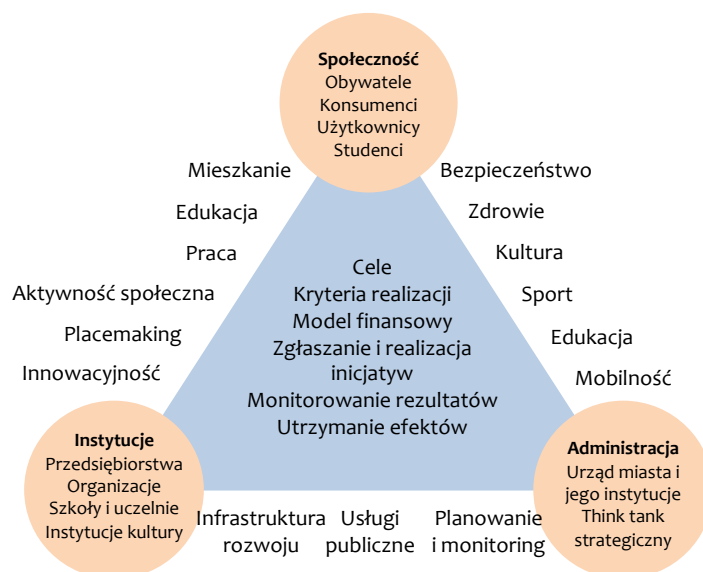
**Społeczność**
Obywatele
Konsumenci
Użytkownicy
Studenci

Mieszkanie
Edukacja
Praca
Aktywność społeczna
Placemaking
Innowacyjność

Bezpieczeństwo
Zdrowie
Kultura
Sport
Edukacja
Mobilność

Cele
Kryteria realizacji
Model finansowy
Zgłaszanie i realizacja inicjatyw
Monitorowanie rezultatów
Utrzymanie efektów

**Instytucje**
Przedsiębiorstwa
Organizacje
Szkoły i uczelnie
Instytucje kultury

**Administracja**
Urząd miasta i jego instytucje
Think tank strategiczny

Infrastruktura rozwoju
Usługi publiczne
Planowanie i monitoring